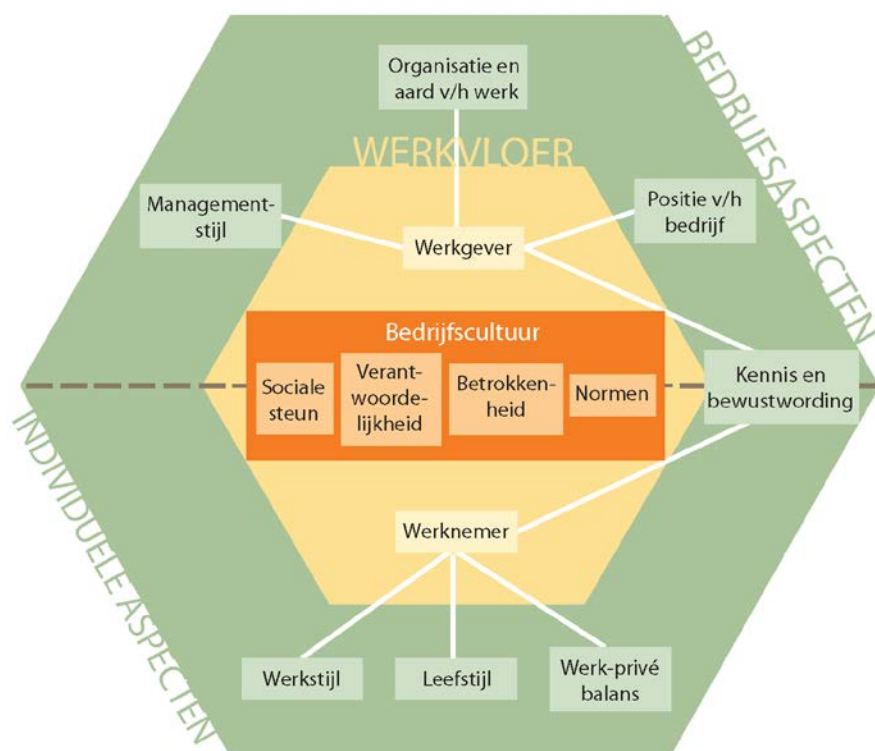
BEDRIJFSASPECTEN

Organisatie en aard v/h werk

WERKVLOER

Management-stijl

Positie v/h bedrijf

Werkgever

Bedrijfscultuur

Sociale steun

Verant-woorde-lijkheid

Betrokken-heid

Normen

Kennis en bewustwording

INDIVIDUELE ASPECTEN

Werknemer

Werkstijl

Leefstijl

Werk-privé balans